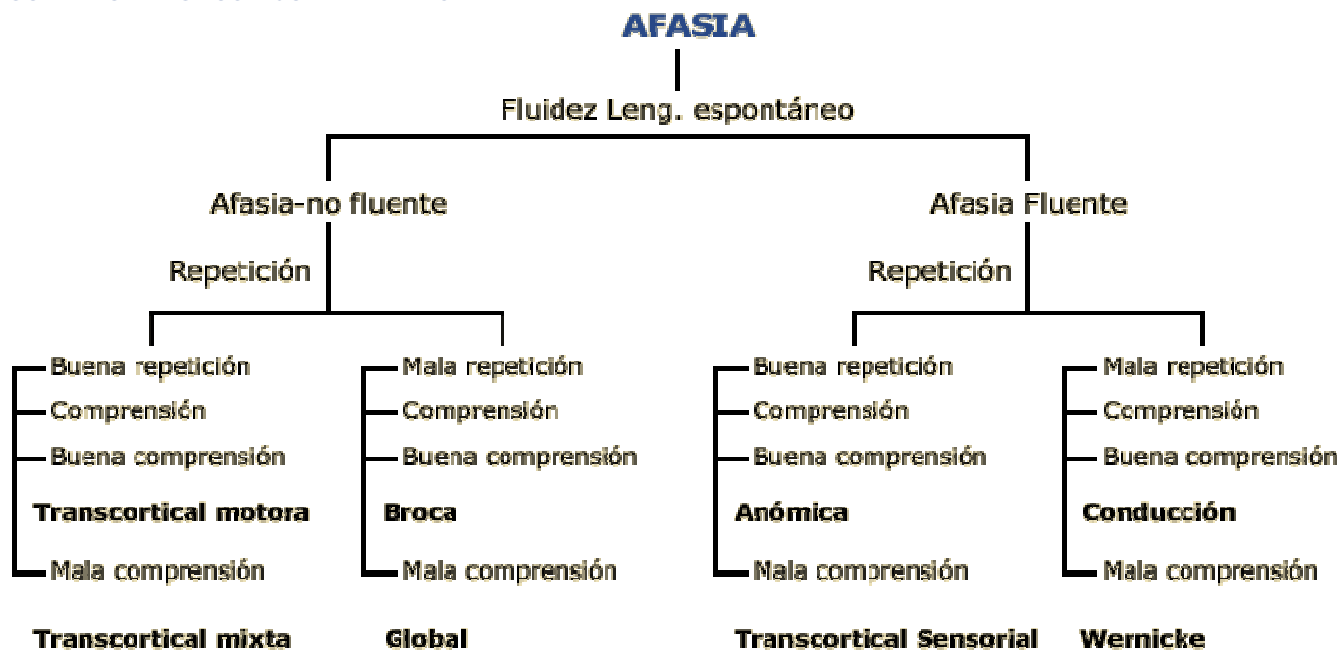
AFASIA

Fluidez Leng. espontáneo

Afasia-no fluente

Repetición

Buena repetición
Comprensión
Buena comprensión
Transcortical motora
Mala comprensión
Transcortical mixta

Mala repetición
Comprensión
Buena comprensión
Broca
Mala comprensión
Global

Afasia Fluente

Repetición

Buena repetición
Comprensión
Buena comprensión
Anómica
Mala comprensión
Transcortical Sensorial

Mala repetición
Comprensión
Buena comprensión
Conducción
Mala comprensión
Wernicke